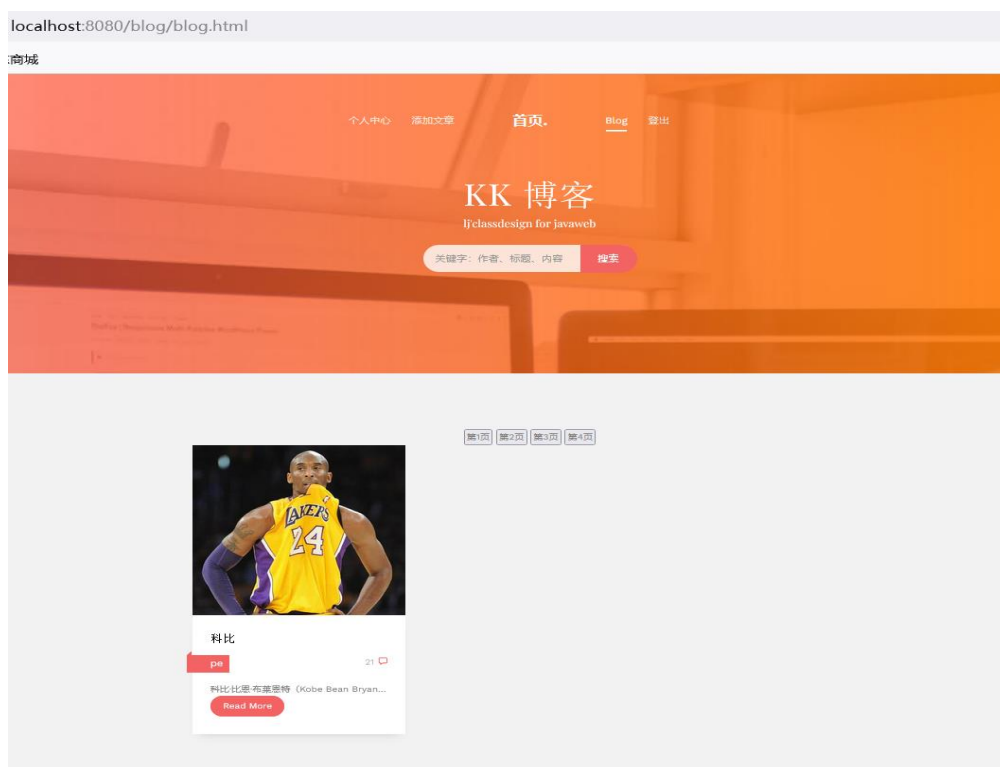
localhost:8080/blog/blog.html

:商城

个人中心 添加文章 首页。 Blog 登出

KK 博客

lj'classdesign for javaweb

关键字：作者、标题、内容 搜索

第1页 第2页 第3页 第4页

LAKERS 24

科比

pe

21

科比比恩·布莱恩特（Kobe Bean Bryan...

Read More